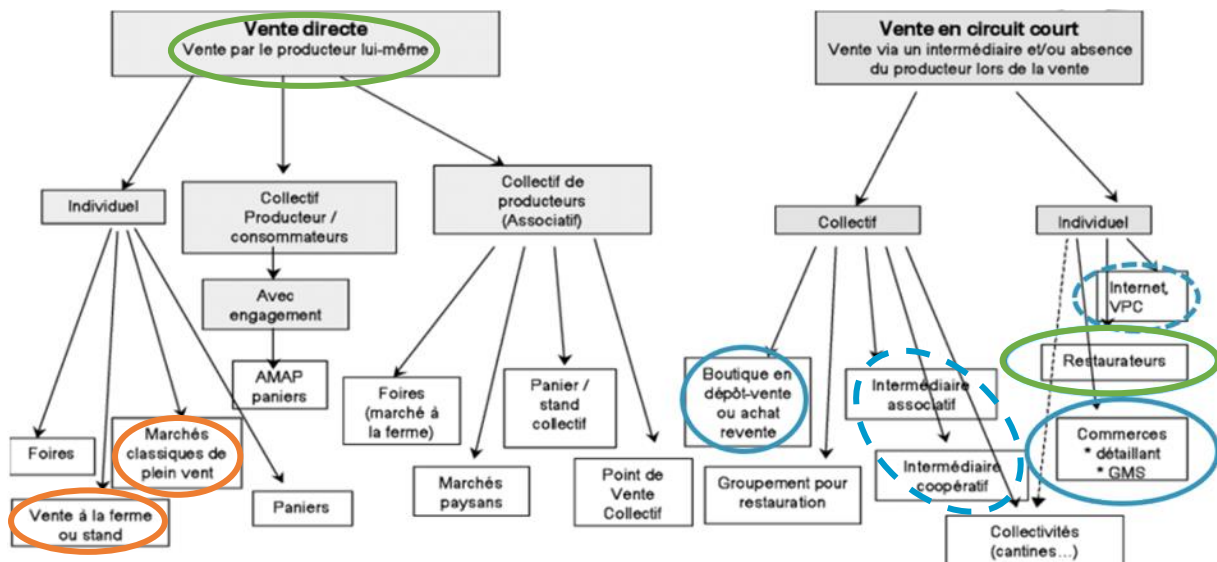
Vente directe
Vente par le producteur lui-même

Individuel

Foires

Vente à la ferme ou stand

Marchés classiques de plein vent

Paniers

Collectif Producteur / consommateurs

Avec engagement

AMAP paniers

Collectif de producteurs (Associatif)

Foires (marché à la ferme)

Marchés paysans

Panier / stand collectif

Point de Vente Collectif

Vente en circuit court
Vente via un intermédiaire et/ou absence du producteur lors de la vente

Collectif

Boutique en dépôt-vente ou achat revente

Groupement pour restauration

Intermédiaire associatif

Intermédiaire coopératif

Collectivités (cantines...)

Individuel

Internet, VPC

Restaurateurs

Commerces
* détaillant
* GMS